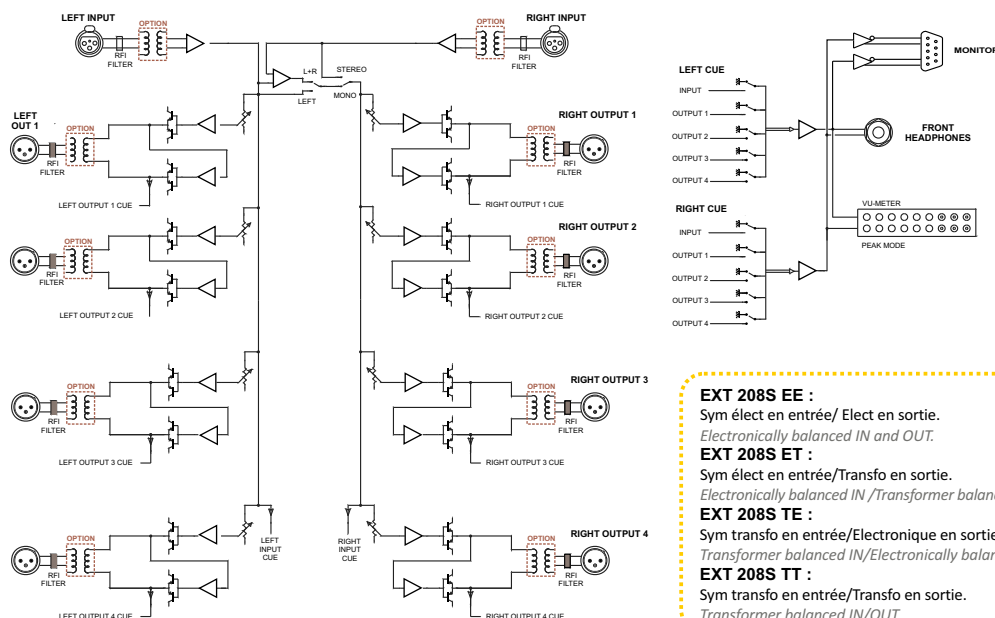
LEFT INPUT
OPTION
RFI FILTER
OPTION
RIGHT INPUT
RFI FILTER
MONITOR
L+R
STEREO
LEFT
MONO
LEFT OUT 1
OPTION
RFI FILTER
RIGHT OUTPUT 1
OPTION
RFI FILTER
LEFT OUTPUT 1 CUE
RIGHT OUTPUT 1 CUE
OPTION
RFI FILTER
RIGHT OUTPUT 2
OPTION
RFI FILTER
LEFT OUTPUT 2 CUE
RIGHT OUTPUT 2 CUE
OPTION
RFI FILTER
RIGHT OUTPUT 3
OPTION
RFI FILTER
LEFT OUTPUT 3 CUE
RIGHT OUTPUT 3 CUE
LEFT INPUT CUE
RIGHT INPUT CUE
OPTION
RFI FILTER
RIGHT OUTPUT 4
OPTION
RFI FILTER
LEFT OUTPUT 4 CUE
RIGHT OUTPUT 4 CUE
LEFT CUE
INPUT
OUTPUT 1
OUTPUT 2
OUTPUT 3
OUTPUT 4
FRONT HEADPHONES
RIGHT CUE
INPUT
OUTPUT 1
OUTPUT 2
OUTPUT 3
OUTPUT 4
VU-METER
PEAK MODE

EXT 208S EE :
Sym élect en entrée/ Elect en sortie.
Electronically balanced IN and OUT.
EXT 208S ET :
Sym élect en entrée/Transfo en sortie.
Electronically balanced IN /Transformer balan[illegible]
EXT 208S TE :
Sym transfo en entrée/Electronique en sorti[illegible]
Transformer balanced IN/Electronically bala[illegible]
EXT 208S TT :
Sym transfo en entrée/Transfo en sortie.
Transformer balanced IN/OUT